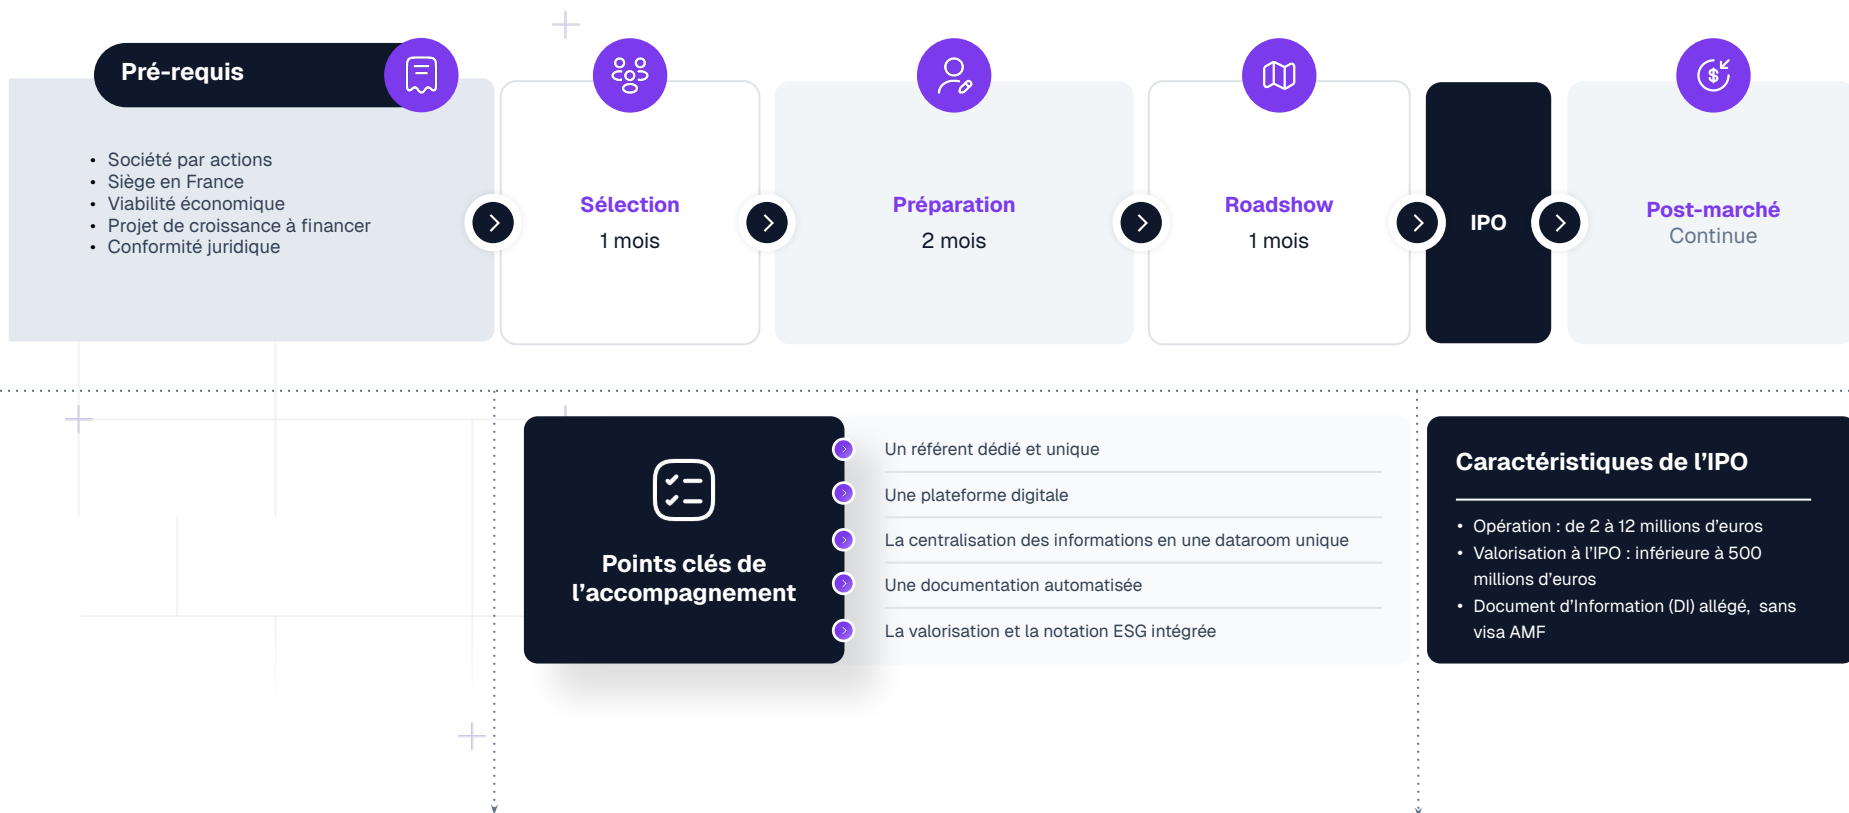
Pré-requis

- Société par actions
- Siège en France
- Viabilité économique
- Projet de croissance à financer
- Conformité juridique

Sélection
1 mois

Préparation
2 mois

Roadshow
1 mois

IPO

Post-marché
Continue

Points clés de l'accompagnement

Un référent dédié et unique
Une plateforme digitale
La centralisation des informations en une dataroom unique
Une documentation automatisée
La valorisation et la notation ESG intégrée

Caractéristiques de l'IPO

- Opération : de 2 à 12 millions d'euros
- Valorisation à l'IPO : inférieure à 500 millions d'euros
- Document d'Information (DI) allégé, sans visa AMF